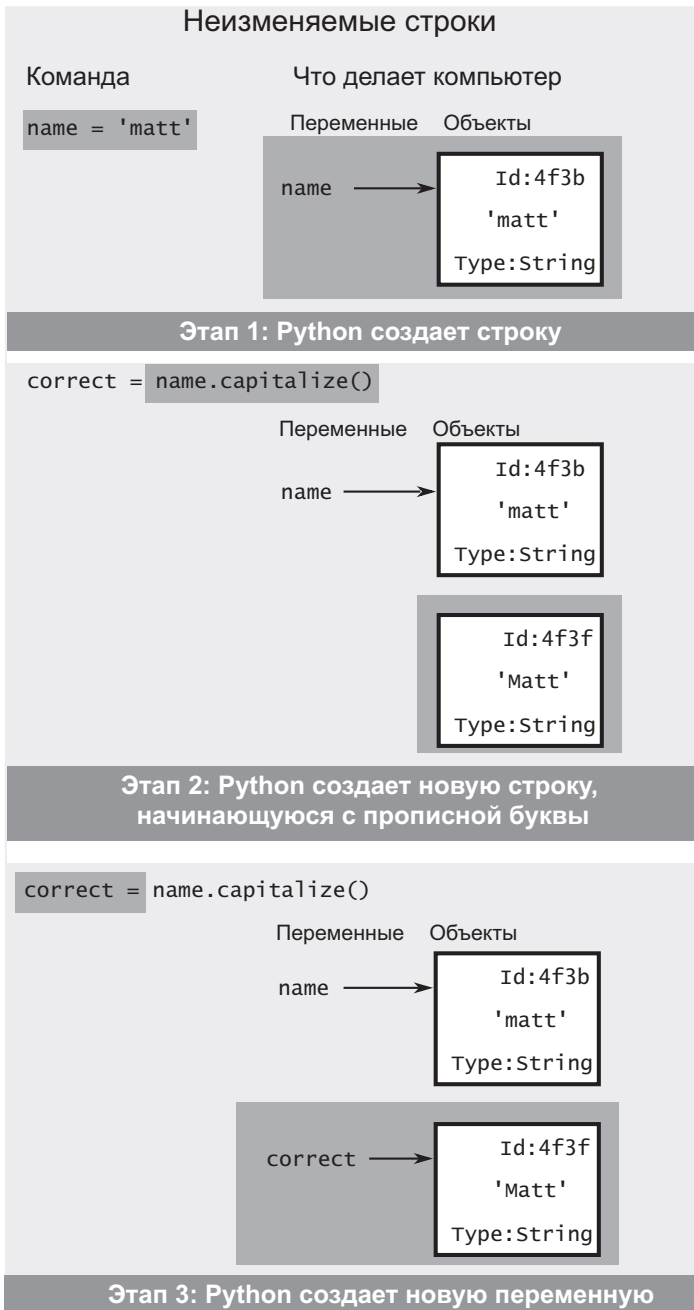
Неизменяемые строки

Команда

Что делает компьютер

name = 'matt'

Переменные Объекты

name

Id:4f3b
'matt'
Type:String

Этап 1: Python создает строку

correct = name.capitalize()

Переменные Объекты

name

Id:4f3b
'matt'
Type:String

Id:4f3f
'Matt'
Type:String

Этап 2: Python создает новую строку, начинающуюся с прописной буквы

correct = name.capitalize()

Переменные Объекты

name

Id:4f3b
'matt'
Type:String

correct

Id:4f3f
'Matt'
Type:String

Этап 3: Python создает новую переменную